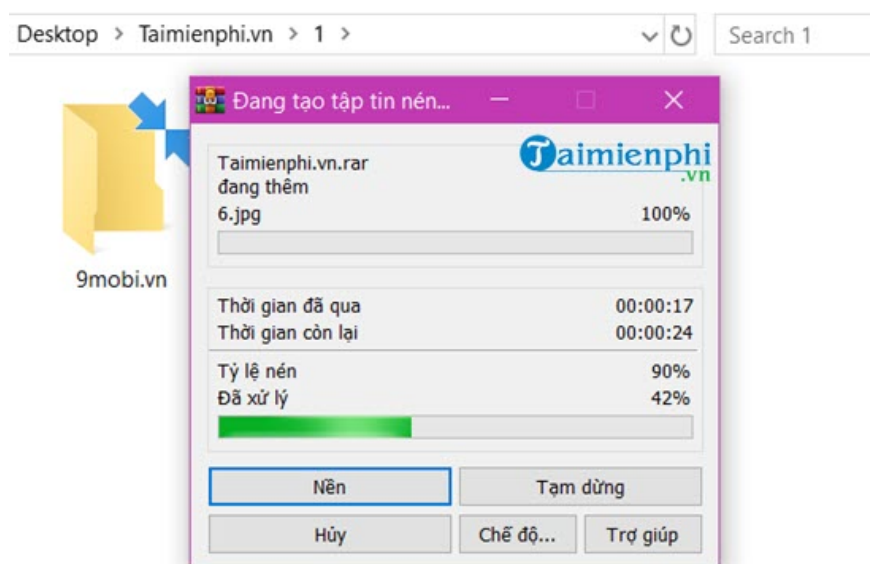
Desktop > Taimienphi.vn > 1 >

Search 1

9mobi.vn

Đang tạo tập tin nén...

Taimienphi.vn

Taimienphi.vn.rar
đang thêm
6.jpg 100%

Thời gian đã qua 00:00:17
Thời gian còn lại 00:00:24

Tỷ lệ nén 90%
Đã xử lý 42%

Nền
Tạm dừng
Hủy
Chế độ...
Trợ giúp